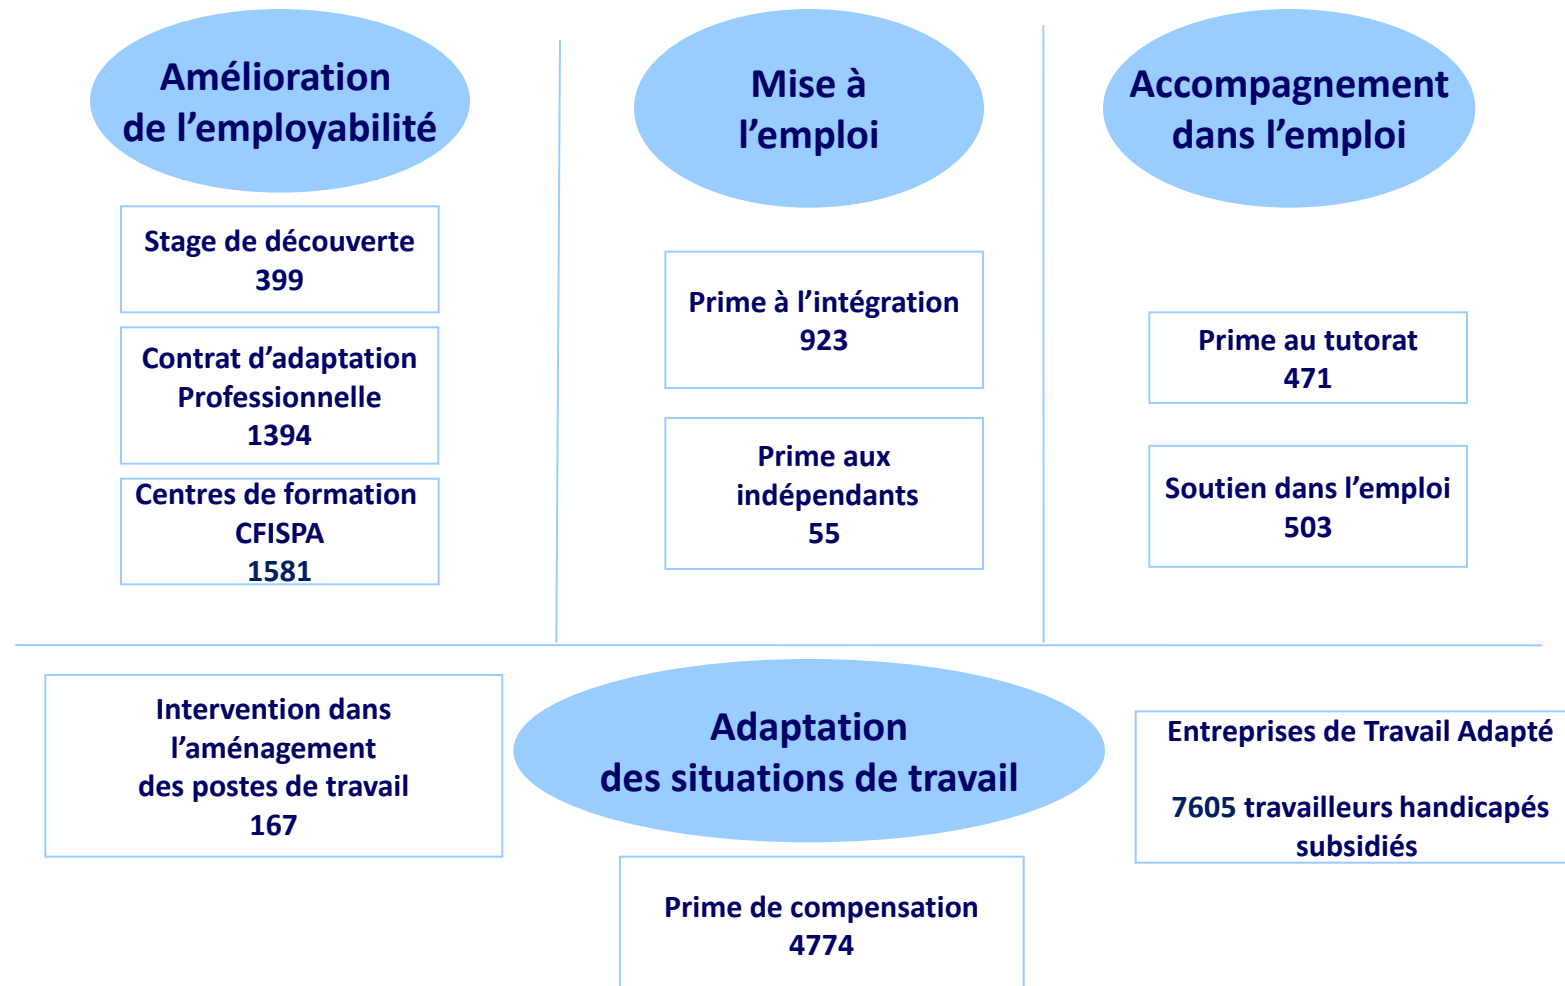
Amélioration de l’employabilité

Stage de découverte
399

Contrat d’adaptation Professionnelle
1394

Centres de formation CFISPA
1581

Mise à l’emploi

Prime à l’intégration
923

Prime aux indépendants
55

Accompagnement dans l’emploi

Prime au tutorat
471

Soutien dans l’emploi
503

Intervention dans l’aménagement des postes de travail
167

Adaptation des situations de travail

Prime de compensation
4774

Entreprises de Travail Adapté

7605 travailleurs handicapés subsidiés